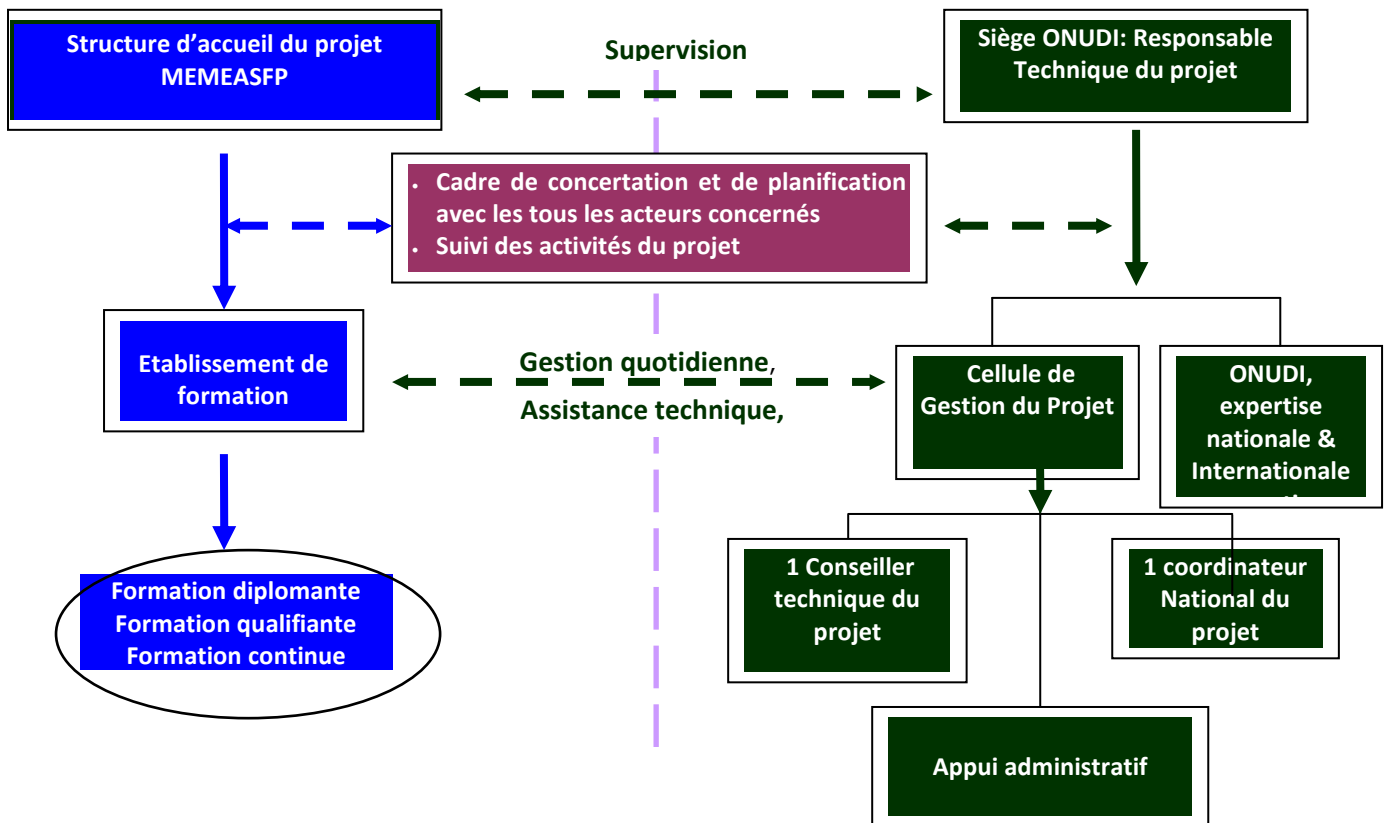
Structure d'accueil du projet MEMEASFP

Supervision

Siège ONUDI: Responsable Technique du projet

- Cadre de concertation et de planification avec les tous les acteurs concernés
- Suivi des activités du projet

Etablissement de formation

Gestion quotidienne, Assistance technique,

Cellule de Gestion du Projet

ONUDI, expertise nationale & Internationale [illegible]

Formation diplomante
Formation qualifiante
Formation continue

1 Conseiller technique du projet

1 coordinateur National du projet

Appui administratif